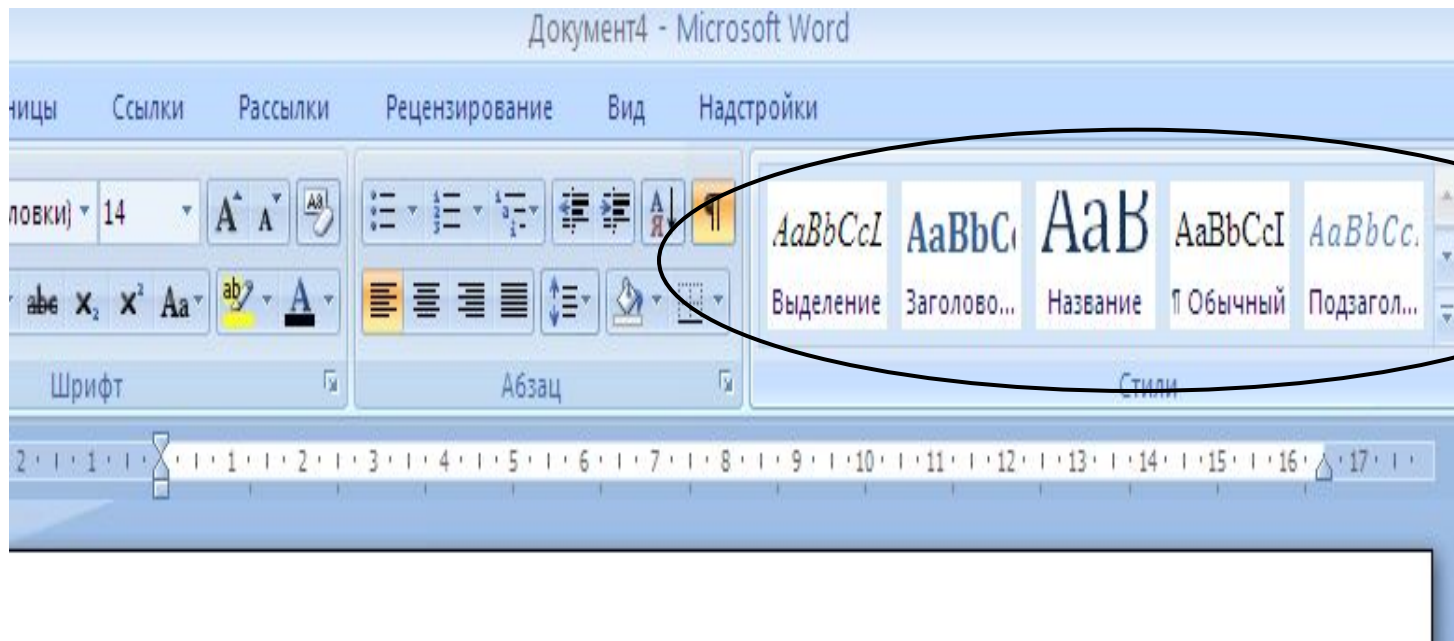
Документ4 - Microsoft Word

ницы Ссылки Рассылки Рецензирование Вид Надстройки

ловки) 14

A A

abe $x_2$ $x^2$ Aa

Шрифт

Абзац

AaBbCcI AaBbC AaB AaBbCcI AaBbCc.

Выделение Заголово... Название ¶ Обычный Подзагол...

Стили

2 1 1 2 3 4 5 6 7 8 9 10 11 12 13 14 15 16 17